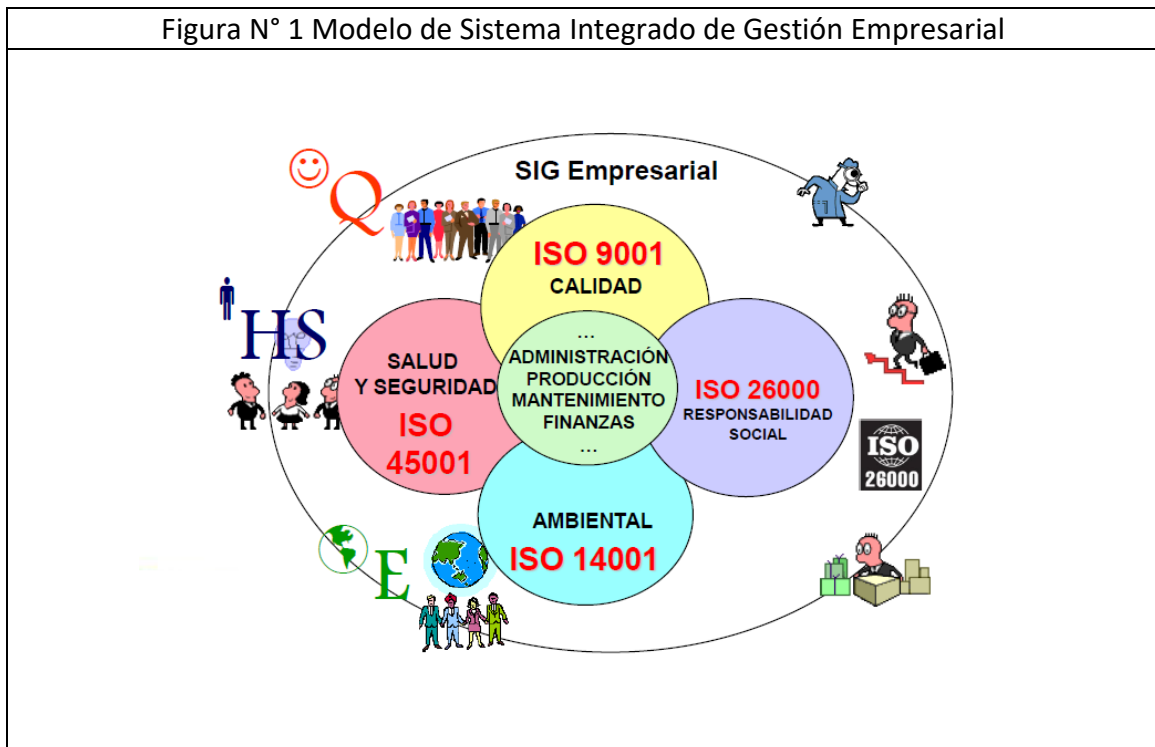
Figura N° 1 Modelo de Sistema Integrado de Gestión Empresarial

SIG Empresarial

Q

ISO 9001
CALIDAD

HS

SALUD
Y SEGURIDAD
ISO
45001

...
ADMINISTRACIÓN
PRODUCCIÓN
MANTENIMIENTO
FINANZAS
...

ISO 26000
RESPONSABILIDAD
SOCIAL

ISO
26000

AMBIENTAL
ISO 14001

E